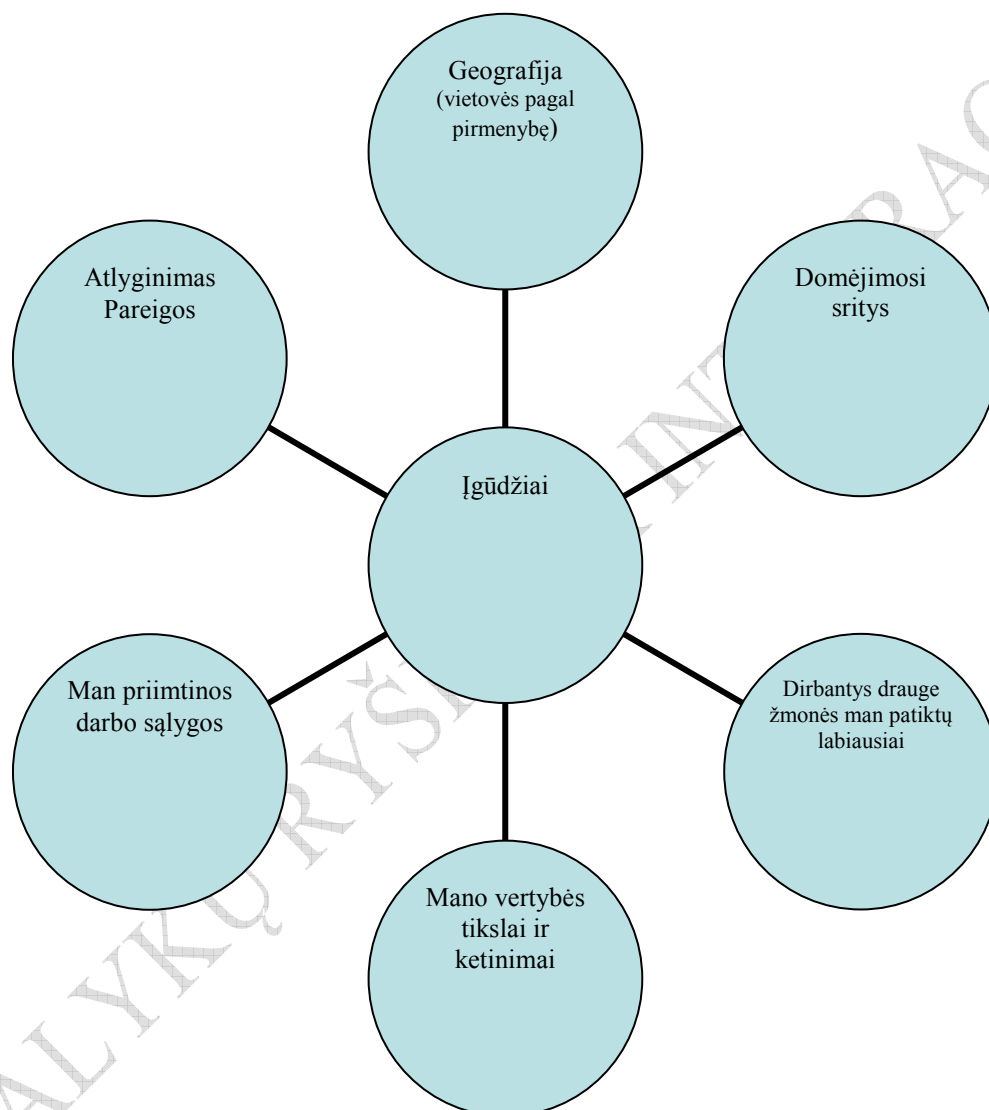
Geografija
(vietovės pagal pirmenybę)

Atlyginimas
Pareigos

Domėjimosi sritys

Įgūdžiai

Man priimtinos darbo sąlygos

Dirbantys drauge žmonės man patiktų labiausiai

Mano vertybės tikslai ir ketinimai

ALYKŲ RYŠ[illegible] INT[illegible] RAC